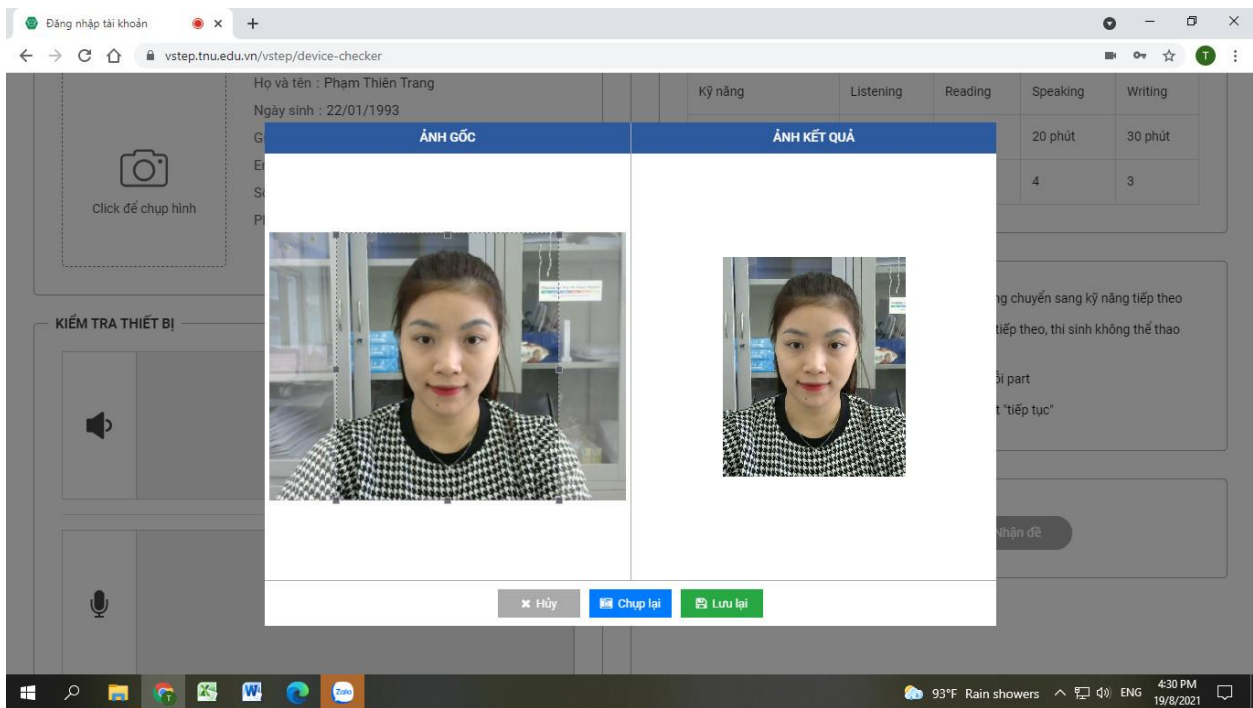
Đăng nhập tài khoản ×

vstep.tnu.edu.vn/vstep/device-checker

Click để chụp hình

Họ và tên : Phạm Thiên Trang
Ngày sinh : 22/01/1993
G
E
S
P

| Kỹ năng | Listening | Reading | Speaking | Writing |
|---|---|---|---|---|
| | | | 20 phút | 30 phút |
| | | | 4 | 3 |

KIỂM TRA THIẾT BỊ

ng chuyển sang kỹ năng tiếp theo
tiếp theo, thí sinh không thể thao
ỗi part
t "tiếp tục"

Nhận đề

ẢNH GỐC

ẢNH KẾT QUẢ

Hủy
Chụp lại
Lưu lại

93°F Rain showers ENG 4:30 PM 19/8/2021